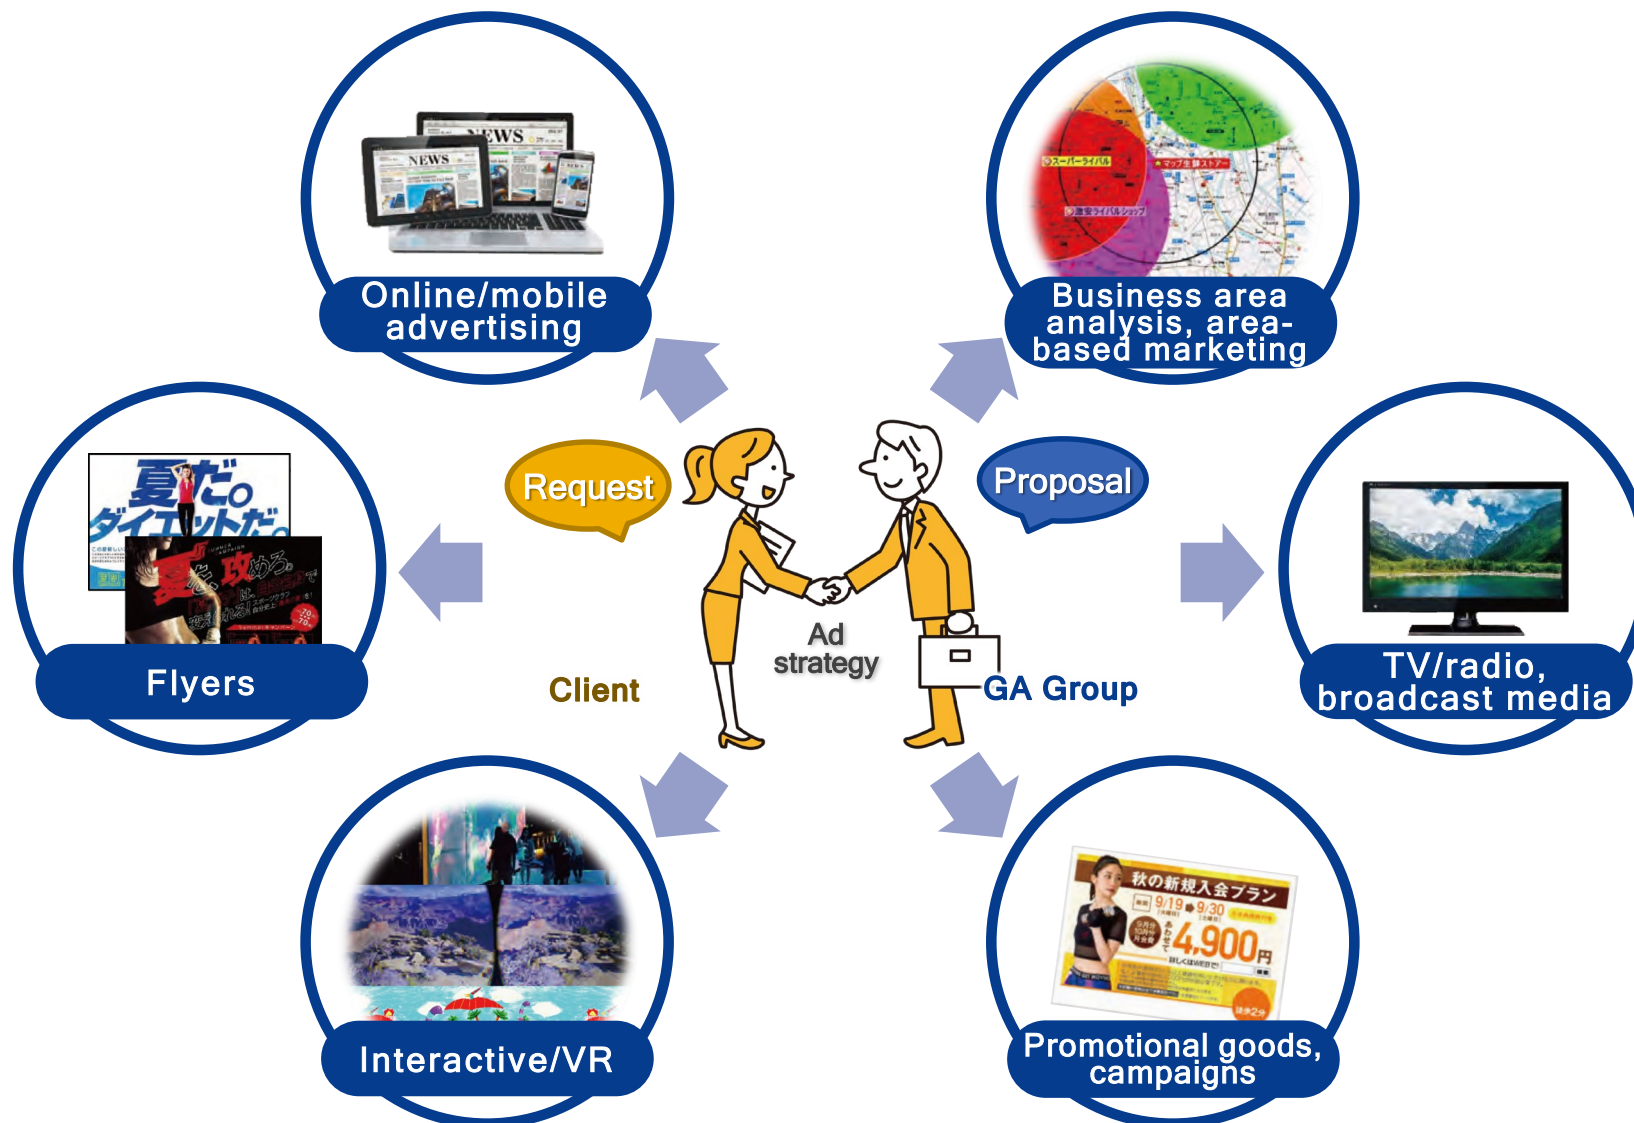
Online/mobile advertising

Business area analysis, area-based marketing

Request

Proposal

Flyers

Ad strategy

Client

GA Group

TV/radio, broadcast media

Interactive/VR

Promotional goods, campaigns

NEWS

NEWS

夏だ。ダイエットだ。

夏を、攻める。

スーパーライバル

マップ生鮮ストアー

激安ライバルショップ

秋の新規入会プラン

9/19 ▶ 9/30

4,900円